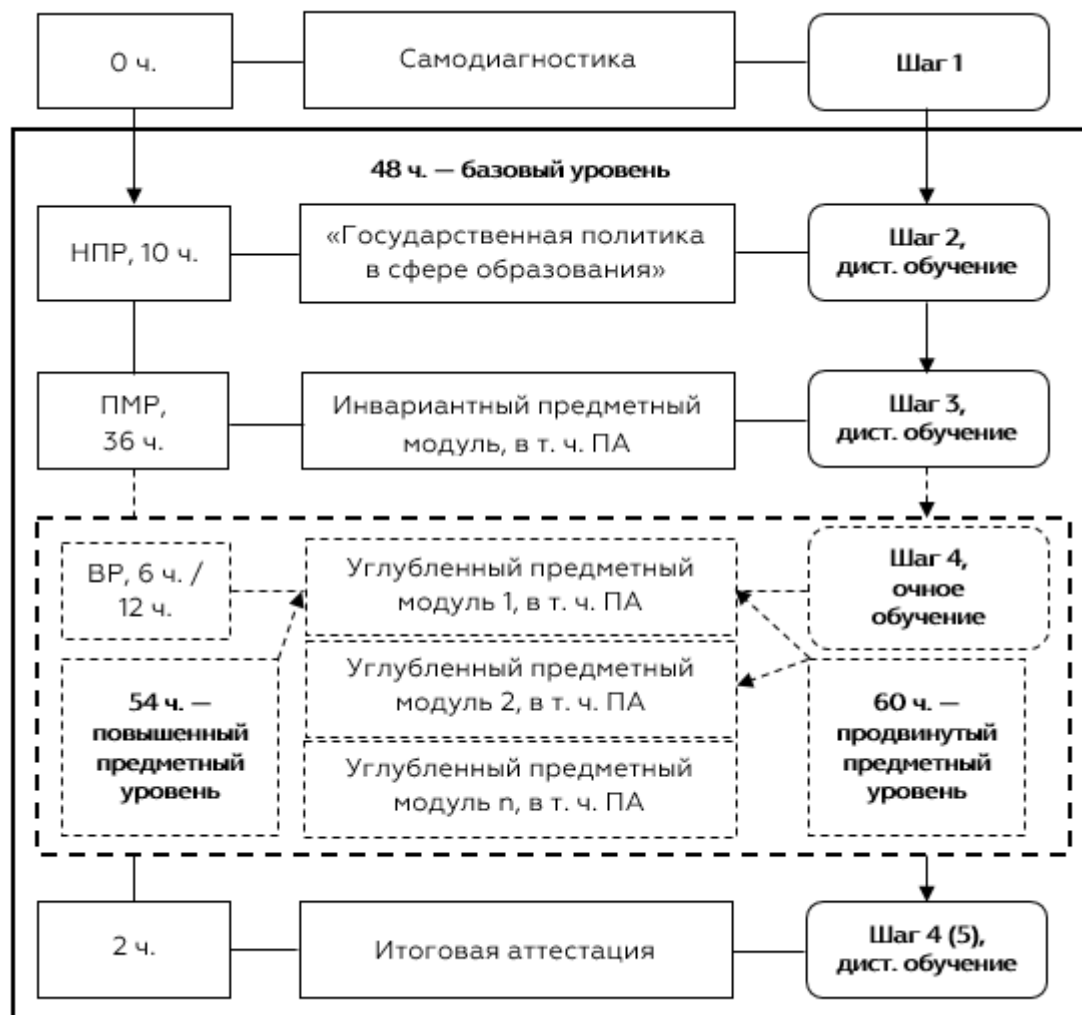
0 ч.

Самодиагностика

Шаг 1

48 ч. — базовый уровень

НПР, 10 ч.

«Государственная политика в сфере образования»

Шаг 2, дист. обучение

ПМР, 36 ч.

Инвариантный предметный модуль, в т. ч. ПА

Шаг 3, дист. обучение

ВР, 6 ч. / 12 ч.

Углубленный предметный модуль 1, в т. ч. ПА

Шаг 4, очное обучение

54 ч. — повышенный предметный уровень

Углубленный предметный модуль 2, в т. ч. ПА

Углубленный предметный модуль n, в т. ч. ПА

60 ч. — продвинутый предметный уровень

2 ч.

Итоговая аттестация

Шаг 4 (5), дист. обучение